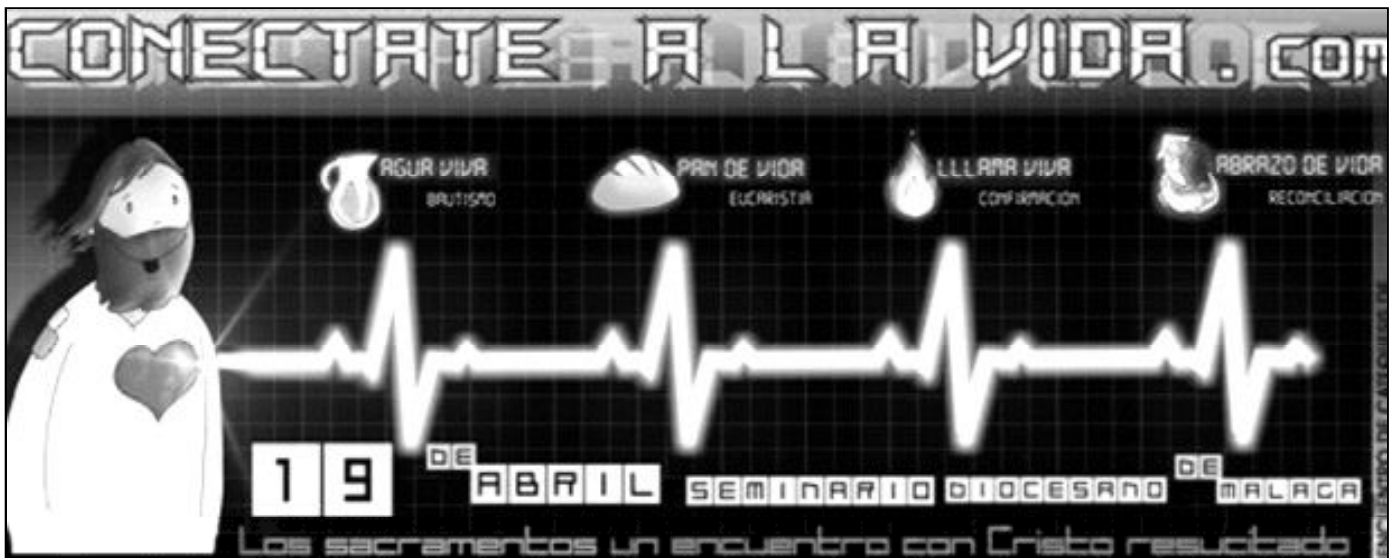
CONECTATE A LA VIDA.com

AGUA VIVA
BAUTISMO

PAN DE VIDA
EUCARISTIA

LLLAMA VIVA
CONFIRMACION

ABRAZO DE VIDA
RECONCILIACION

19 DE ABRIL SEMINARIO DIOCESANO DE MALAGA

Los sacramentos un encuentro con Cristo resucitado

ENCUENTRO DE CATEQUESIS DE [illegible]